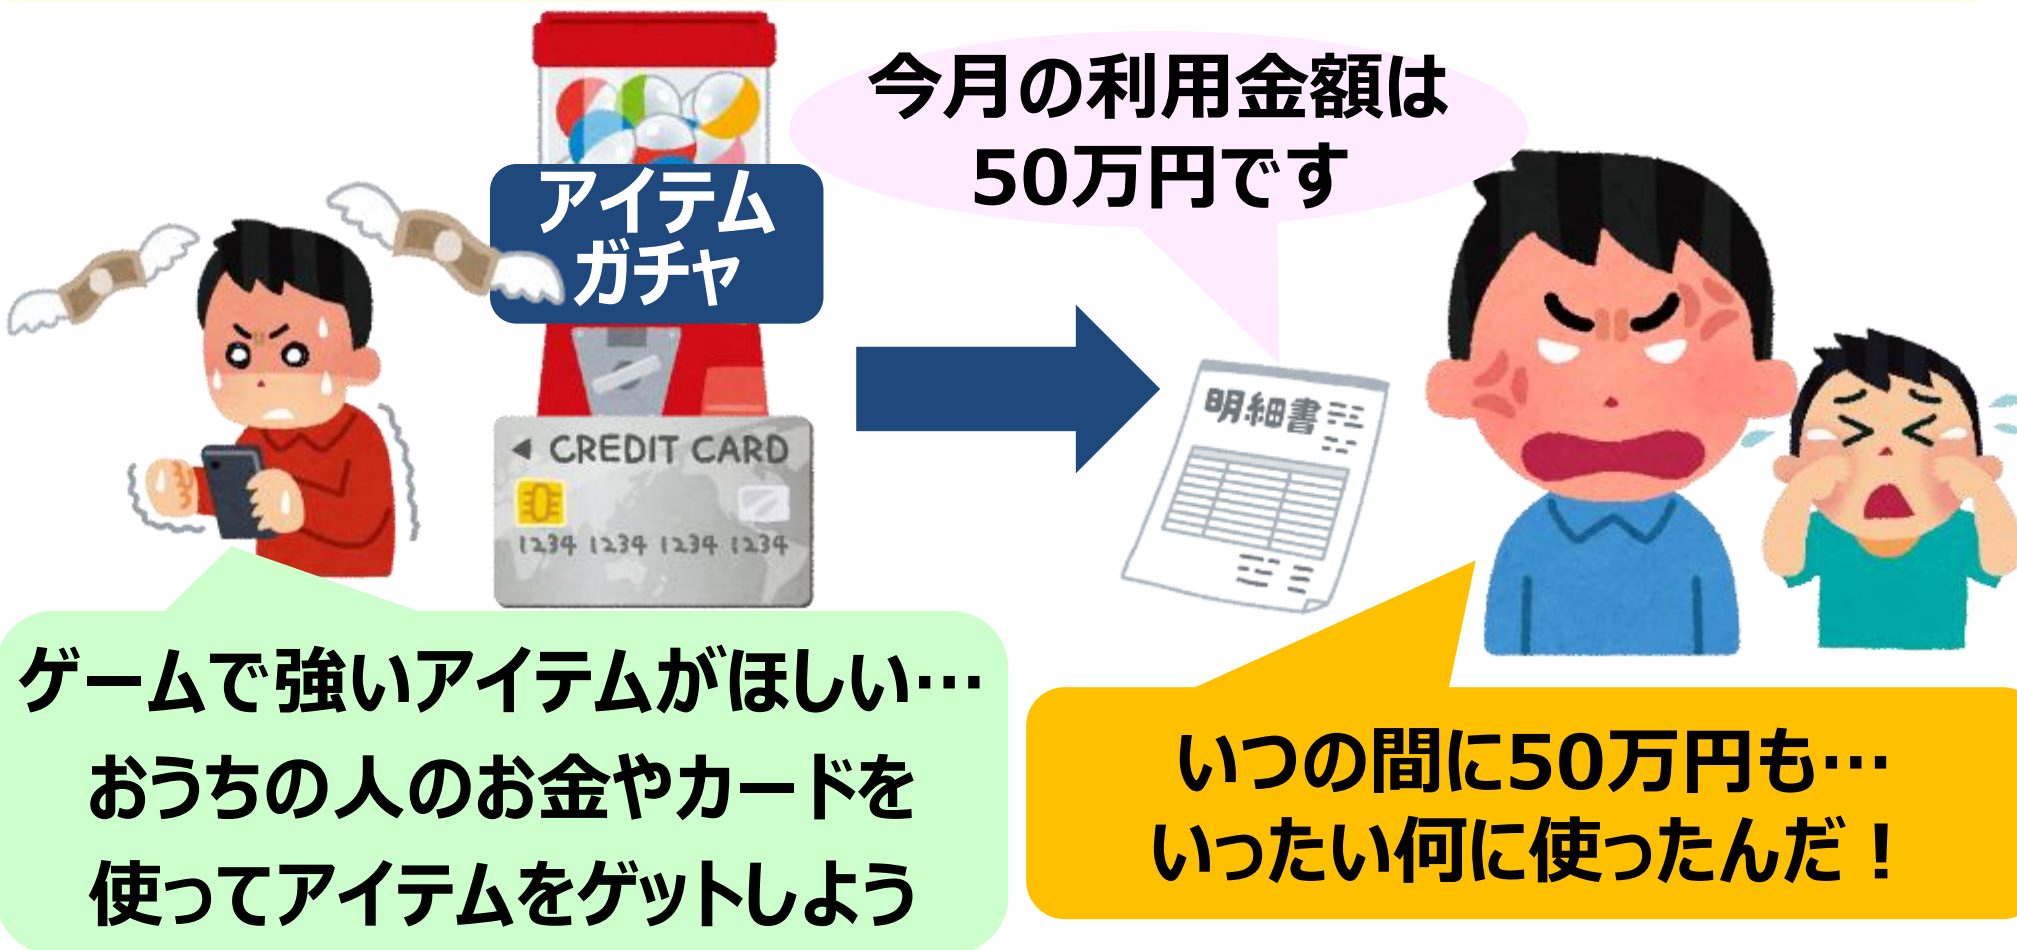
アイテム
ガチャ

CREDIT CARD
1234 1234 1234 1234

今月の利用金額は
50万円です

明細書

ゲームで強いアイテムがほしい…
おうちの人のお金やカードを
使ってアイテムをゲットしよう

いつの間に50万円も…
いったい何に使ったんだ！